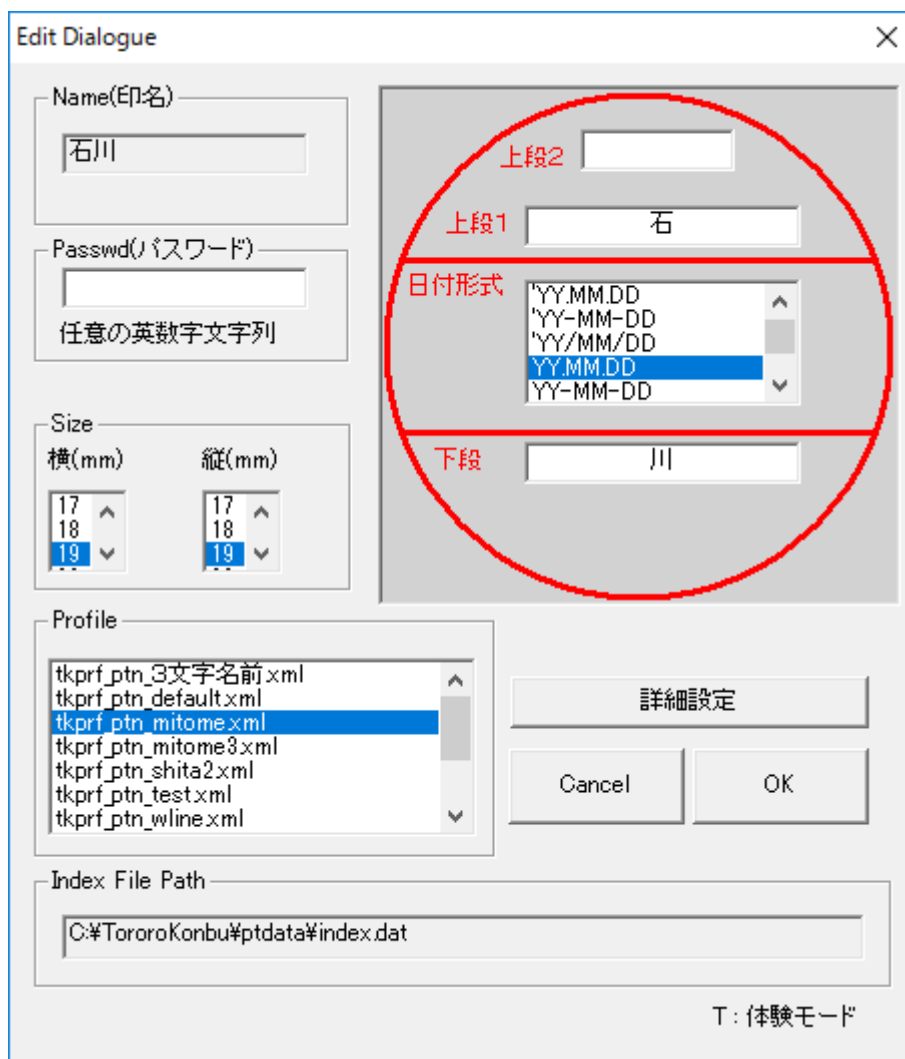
Edit Dialogue
×

Name(印名)
石川

Passwd(パスワード)
任意の英数字文字列

Size
横(mm)
縦(mm)
17
18
19
17
18
19

上段2
上段1
石
日付形式
'YY.MM.DD
'YY-MM-DD
'YY/MM/DD
YY.MM.DD
YY-MM-DD
下段
川

Profile
tkprf_ptn_3文字名前.xml
tkprf_ptn_default.xml
tkprf_ptn_mitome.xml
tkprf_ptn_mitome3.xml
tkprf_ptn_shita2.xml
tkprf_ptn_test.xml
tkprf_ptn_wline.xml

詳細設定
Cancel
OK

Index File Path
C:¥TororoKonbu¥ptdata¥index.dat

T : 体験モード